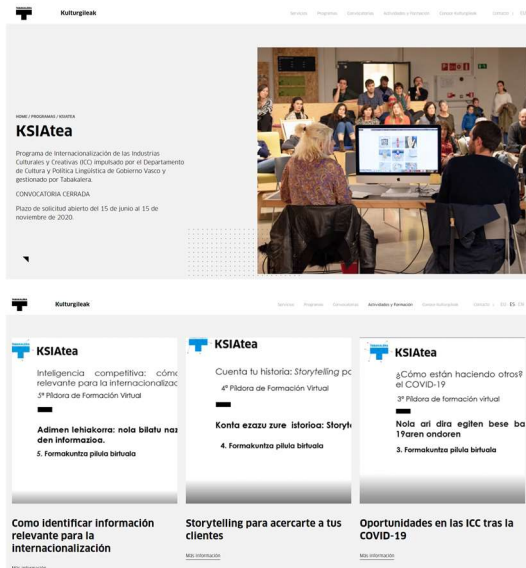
Tabakalera

Kulturgileak

Servicios Programas Convocatorias Actividades y Formación Cuaderno Kulturgileak Contacto | EU ES EN

HOME / PROGRAMAS / KSIATEA

KSIAtea

Programa de internacionalización de las Industrias Culturales y Creativas (ICC) impulsado por el Departamento de Cultura y Política Lingüística de Gobierno Vasco y gestionado por Tabakalera.

CONVOCATORIA CERRADA

Plazo de solicitud abierto del 15 de junio al 15 de noviembre de 2020.

Tabakalera

Kulturgileak

Servicios Programas Convocatorias Actividades y Formación Cuaderno Kulturgileak Contacto | EU ES EN

KSIAtea

Inteligencia competitiva: cómo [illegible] relevante para la internacionalizac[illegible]

5ª Píldora de Formación Virtual

Adimen lehiakorra: nola bilatu naz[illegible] den informazioa.

5. Formakuntza pilula birtuala

Como identificar información relevante para la internacionalización

Más información

KSIAtea

Cuenta tu historia: Storytelling pa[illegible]

4ª Píldora de Formación Virtual

Konta ezazu zure istorioa: Storyt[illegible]

4. Formakuntza pilula birtuala

Storytelling para acercarte a tus clientes

Más información

KSIAtea

¿Cómo están haciendo otros? el COVID-19

3ª Píldora de formación virtual

Nola ari dira egiten bese ba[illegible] 19aren ondoren

3. Formakuntza pilula birtuala

Oportunidades en las ICC tras la COVID-19

Más información